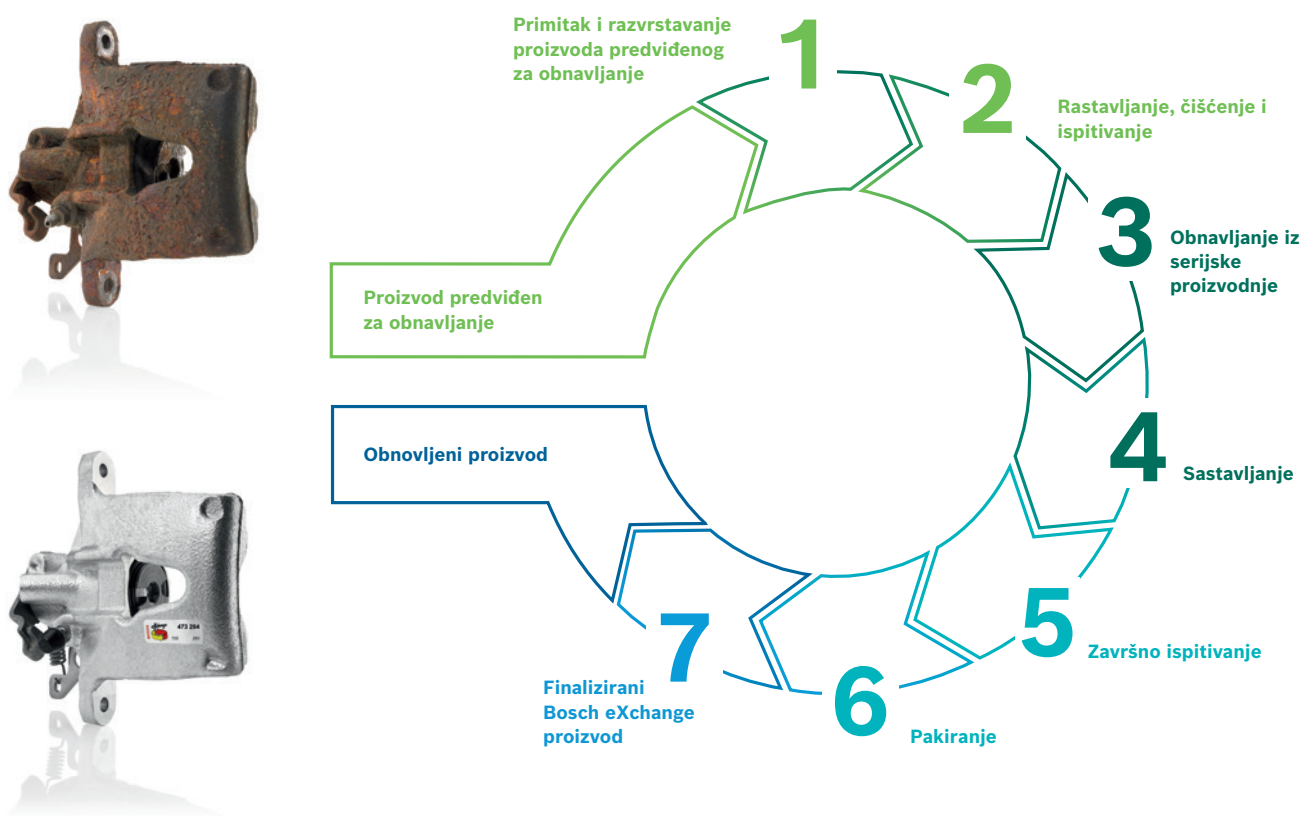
Primitak i razvrstavanje proizvoda predviđenog za obnavljanje

1

2

Rastavljanje, čišćenje i ispitivanje

3

Obnavljanje iz serijske proizvodnje

Proizvod predviđen za obnavljanje

Obnovljeni proizvod

4

Sastavljanje

5

Završno ispitivanje

6

Pakiranje

7

Finalizirani Bosch eXchange proizvod

473 284